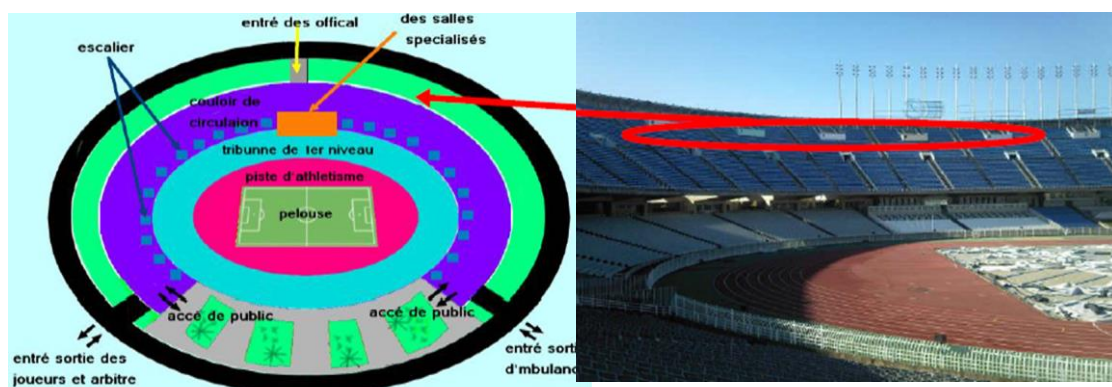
entré des offical

des salles specialisés

escalier

couloir de circulaion

tribunne de 1er niveau

piste d'athletisme

pelouse

accé de public

accé de public

entré sortie des joueurs et arbitre

entré sorti d'mbulanc